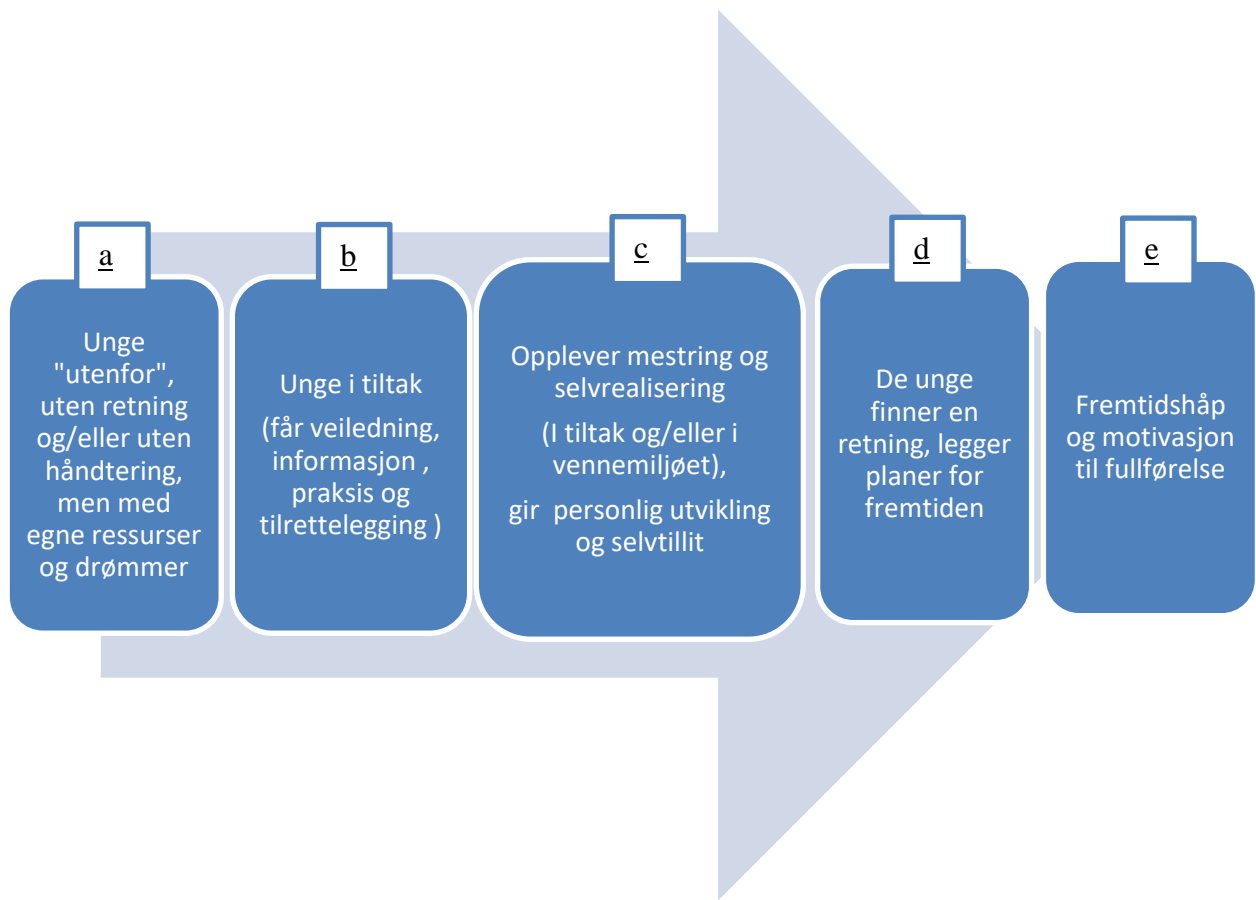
a

Unge "utenfor", uten retning og/eller uten håndtering, men med egne ressurser og drømmer

b

Unge i tiltak

(får veiledning, informasjon , praksis og tilrettelegging )

c

Opplever mestring og selvrealisering

(I tiltak og/eller i vennemiljøet),

gir personlig utvikling og selvtillit

d

De unge finner en retning, legger planer for fremtiden

e

Fremtidshåp og motivasjon til fullførelse